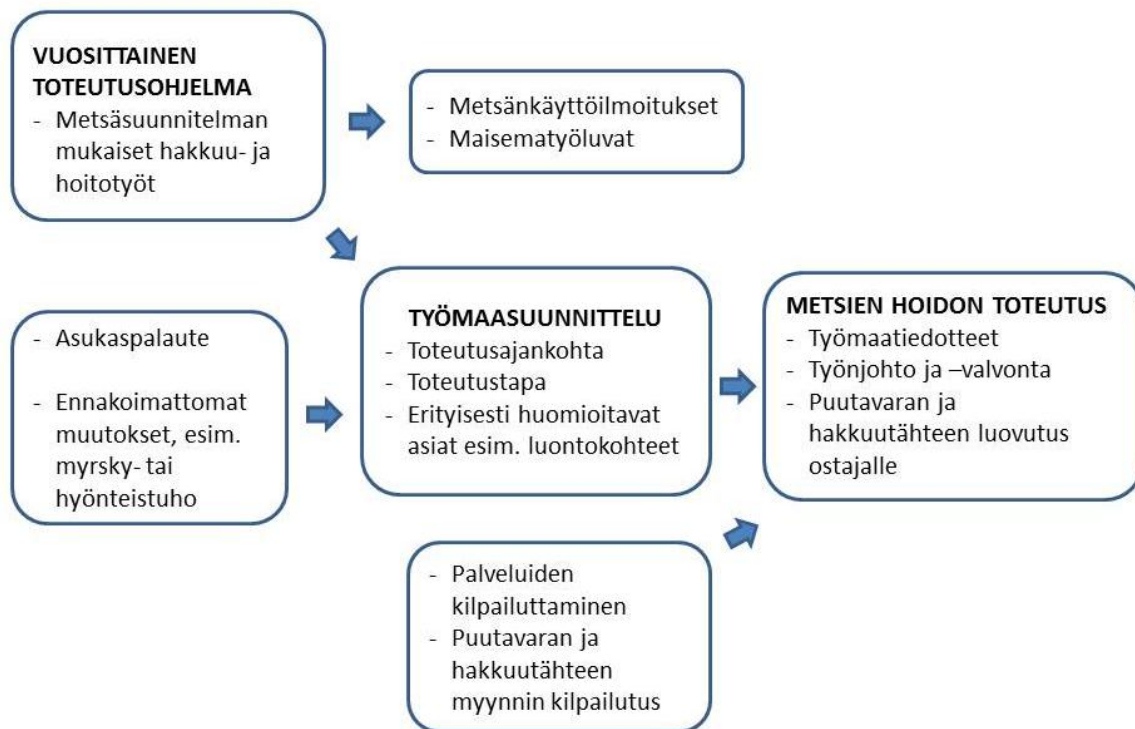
VUOSITTAINEN TOTEUTUSOHJELMA
- Metsäsuunnitelman mukaiset hakkuu- ja hoitotyöt

- Metsänkäyttöilmoitukset
- Maisematyöluvat

- Asukaspalaute

- Ennakoimattomat muutokset, esim. myrsky- tai hyönteistuho

TYÖMAASUUNNITTELU
- Toteutusajankohta
- Toteutustapa
- Erityisesti huomioitavat asiat esim. luontokohteet

METSIEN HOIDON TOTEUTUS
- Työmaatiedotteet
- Työnjohto ja –valvonta
- Puutavaran ja hakkuutähteen luovutus ostajalle

- Palveluiden kilpailuttaminen
- Puutavaran ja hakkuutähteen myynnin kilpailutus